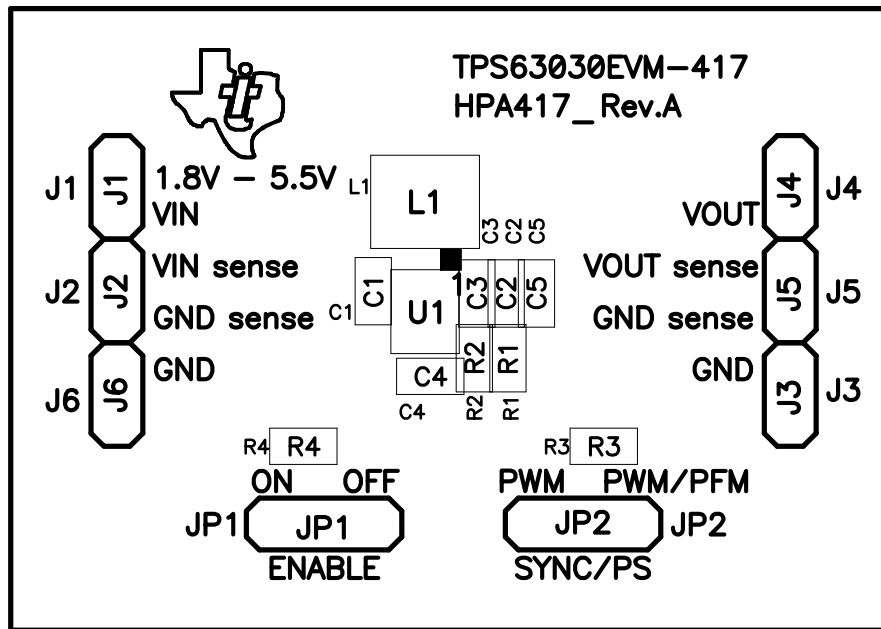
TPS63030EVM-417
HPA417_Rev.A

J1 J1 1.8V - 5.5V VIN

J2 J2 VIN sense GND sense

J6 J6 GND

L1 L1

C3 C2 C5

C1 C1 U1 1 C3 C2 C5

R2 R1

C4 C4 R2 R1

J4 J4 VOUT

VOUT sense J5 J5 GND sense

GND J3 J3

R4 R4

ON OFF

JP1 JP1 ENABLE

R3 R3

PWM PWM/PFM

JP2 JP2 SYNC/PS